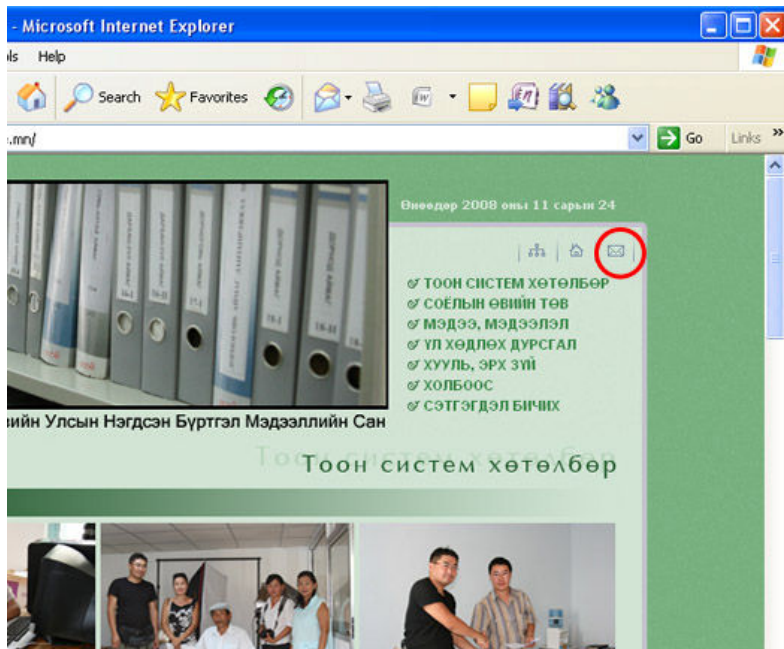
- Microsoft Internet Explorer

ls Help

Search Favorites

.mn/

Go Links »

Өнөөдөр 2008 оны 11 сарын 24

ТООН СИСТЕМ ХӨТӨЛБӨР
СОЁЛЫН ӨВИЙН ТӨВ
МЭДЭЭ, МЭДЭЭЛЭЛ
ҮЛ ХӨДЛӨХ ДУРСГАЛ
ХУУЛЬ, ЭРХ ЗҮЙ
ХОЛБООС
СЭТГЭГДЭЛ БИЧИХ

ийн Улсын Нэгдсэн Бүртгэл Мэдээллийн Сан

Тоон систем хөтөлбөр